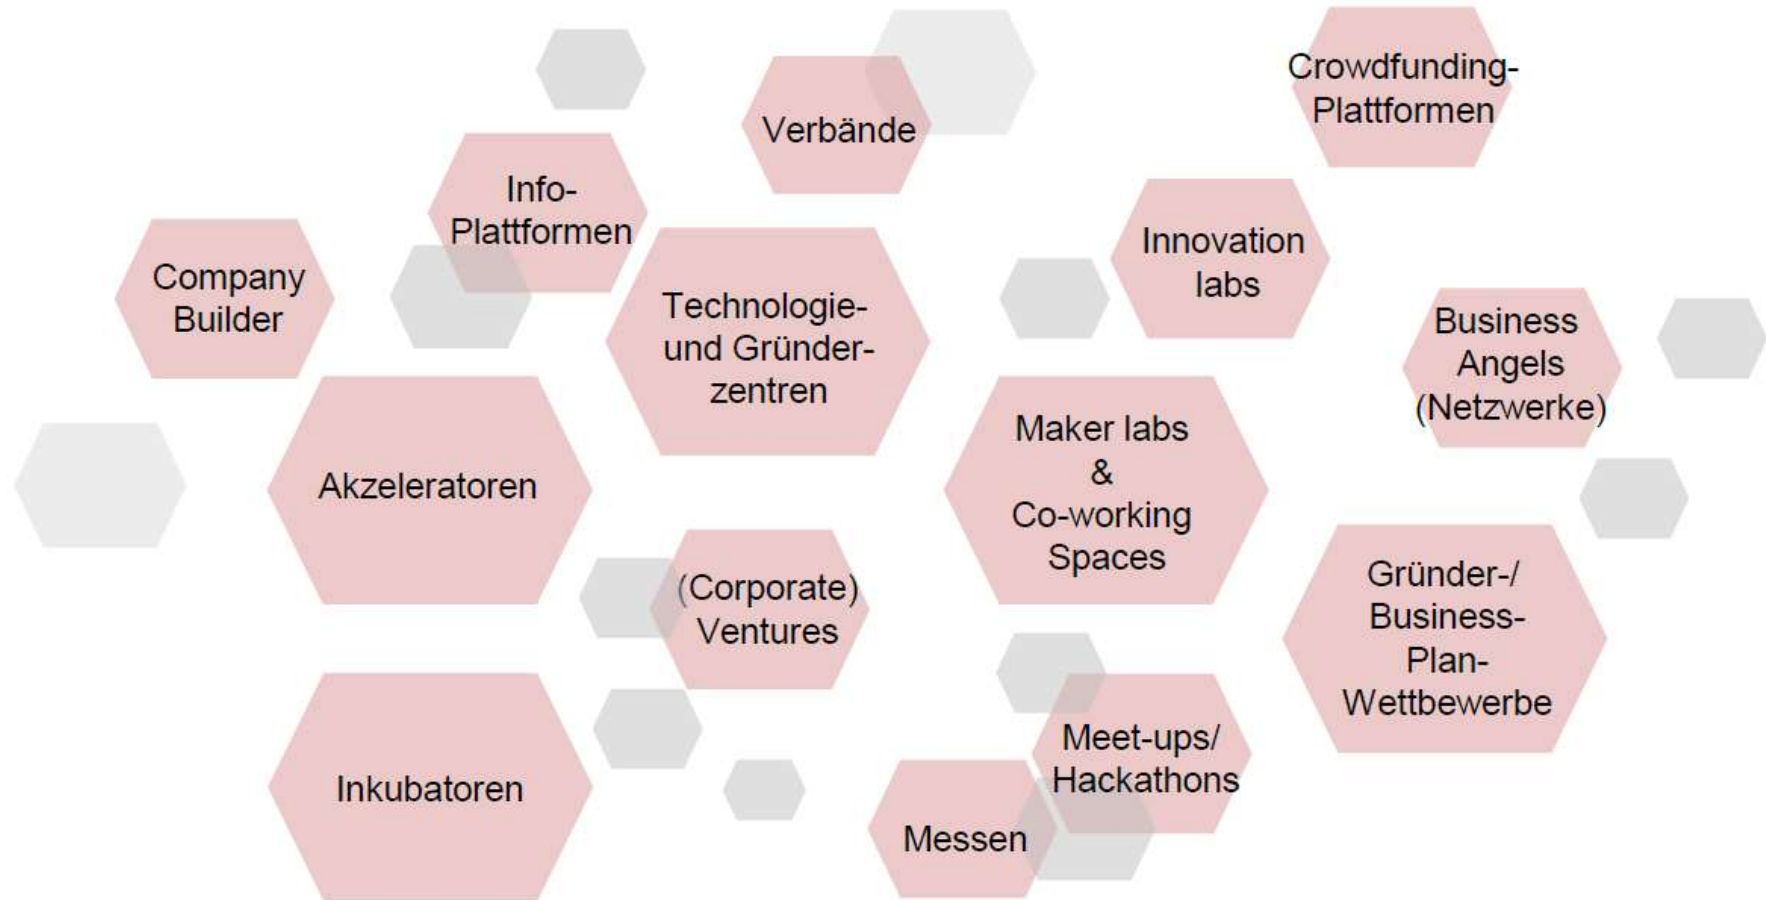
Verbände

Crowdfunding-Plattformen

Info-Plattformen

Company Builder

Technologie- und Gründerzentren

Innovation labs

Business Angels (Netzwerke)

Maker labs & Co-working Spaces

Akzeleratoren

(Corporate) Ventures

Gründer-/ Business-Plan-Wettbewerbe

Meet-ups/ Hackathons

Inkubatoren

Messen